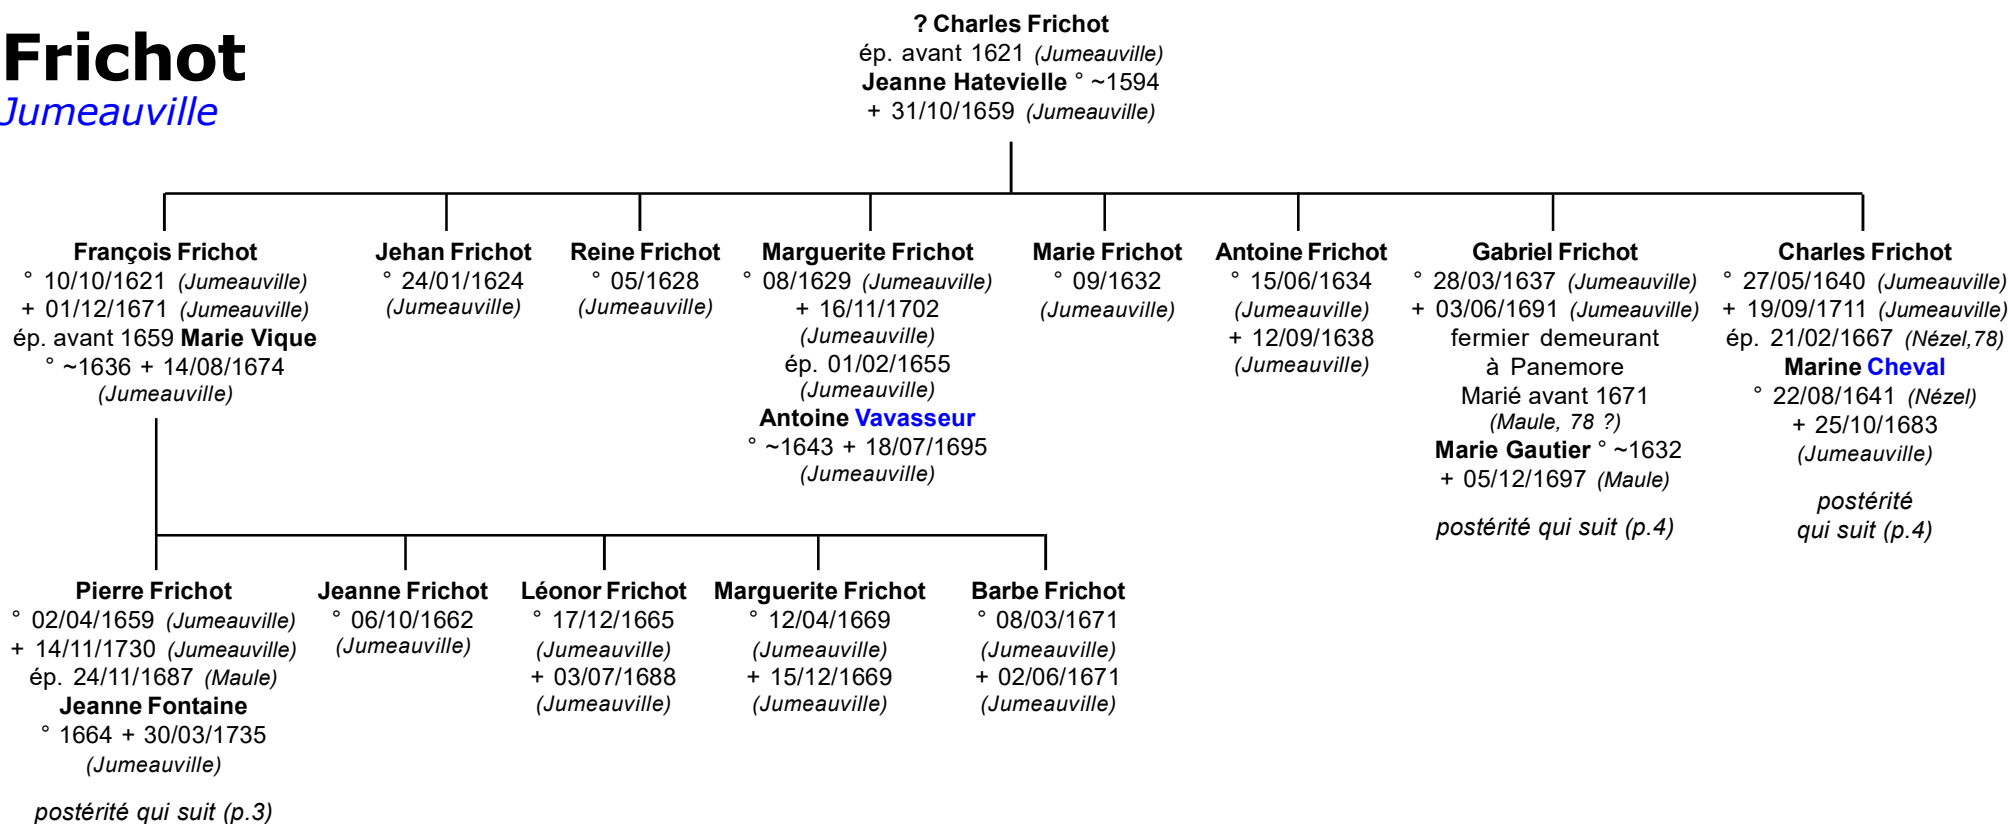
Frichot
Jumeauville

? Charles Frichot
ép. avant 1621 (Jumeauville)
Jeanne Hatevielle ° ~1594
+ 31/10/1659 (Jumeauville)

François Frichot
° 10/10/1621 (Jumeauville)
+ 01/12/1671 (Jumeauville)
ép. avant 1659 Marie Vique
° ~1636 + 14/08/1674
(Jumeauville)

Jehan Frichot
° 24/01/1624
(Jumeauville)

Reine Frichot
° 05/1628
(Jumeauville)

Marguerite Frichot
° 08/1629 (Jumeauville)
+ 16/11/1702
(Jumeauville)
ép. 01/02/1655
(Jumeauville)
Antoine Vavasseur
° ~1643 + 18/07/1695
(Jumeauville)

Marie Frichot
° 09/1632
(Jumeauville)

Antoine Frichot
° 15/06/1634
(Jumeauville)
+ 12/09/1638
(Jumeauville)

Gabriel Frichot
° 28/03/1637 (Jumeauville)
+ 03/06/1691 (Jumeauville)
fermier demeurant
à Panemore
Marié avant 1671
(Maule, 78 ?)
Marie Gautier ° ~1632
+ 05/12/1697 (Maule)

postérité qui suit (p.4)

Charles Frichot
° 27/05/1640 (Jumeauville)
+ 19/09/1711 (Jumeauville)
ép. 21/02/1667 (Nézel,78)
Marine Cheval
° 22/08/1641 (Nézel)
+ 25/10/1683
(Jumeauville)

postérité
qui suit (p.4)

Pierre Frichot
° 02/04/1659 (Jumeauville)
+ 14/11/1730 (Jumeauville)
ép. 24/11/1687 (Maule)
Jeanne Fontaine
° 1664 + 30/03/1735
(Jumeauville)

postérité qui suit (p.3)

Jeanne Frichot
° 06/10/1662
(Jumeauville)

Léonor Frichot
° 17/12/1665
(Jumeauville)
+ 03/07/1688
(Jumeauville)

Marguerite Frichot
° 12/04/1669
(Jumeauville)
+ 15/12/1669
(Jumeauville)

Barbe Frichot
° 08/03/1671
(Jumeauville)
+ 02/06/1671
(Jumeauville)